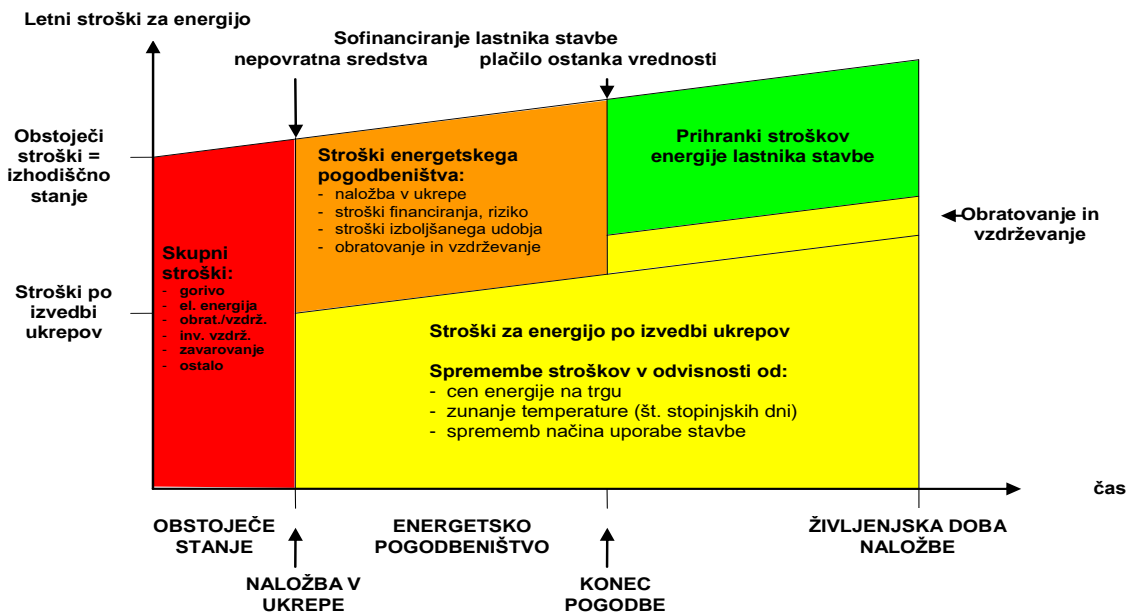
Letni stroški za energijo

Sofinanciranje lastnika stavbe

nepovratna sredstva

plačilo ostanka vrednosti

Obstoječi stroški = izhodiščno stanje

Stroški po izvedbi ukrepov

Stroški energetskega pogodbeništva:
- naložba v ukrepe
- stroški financiranja, riziko
- stroški izboljšanega udobja
- obratovanje in vzdrževanje

Prihranki stroškov energije lastnika stavbe

Obratovanje in vzdrževanje

Skupni stroški:
- gorivo
- el. energija
- obrat./vzdrž.
- inv. vzdrž.
- zavarovanje
- ostalo

Stroški za energijo po izvedbi ukrepov

Spremembe stroškov v odvisnosti od:
- cen energije na trgu
- zunanje temperature (št. stopinjskih dni)
- sprememb načina uporabe stavbe

čas

OBSTOJEČE STANJE

ENERGETSKO POGODBENIŠTVO

ŽIVLJENJSKA DOBA NALOŽBE

NALOŽBA V UKREPE

KONEC POGODBE